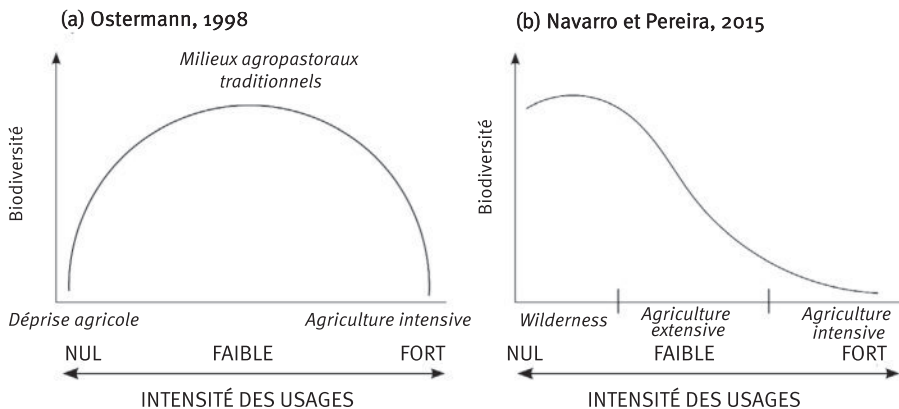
(a) Ostermann, 1998

Milieux agropastoraux traditionnels

Biodiversité

Déprise agricole

Agriculture intensive

NUL FAIBLE FORT

INTENSITÉ DES USAGES

(b) Navarro et Pereira, 2015

Biodiversité

Wilderness

Agriculture extensive

Agriculture intensive

NUL FAIBLE FORT

INTENSITÉ DES USAGES